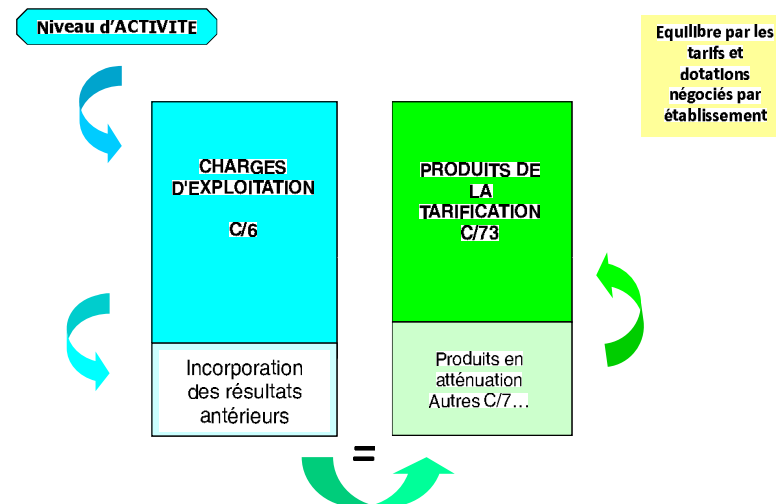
Niveau d'ACTIVITE

Equilibre par les tarifs et dotations négociés par établissement

CHARGES D'EXPLOITATION

C/6

Incorporation des résultats antérieurs

PRODUITS DE LA TARIFICATION C/73

Produits en atténuation Autres C/7…

=